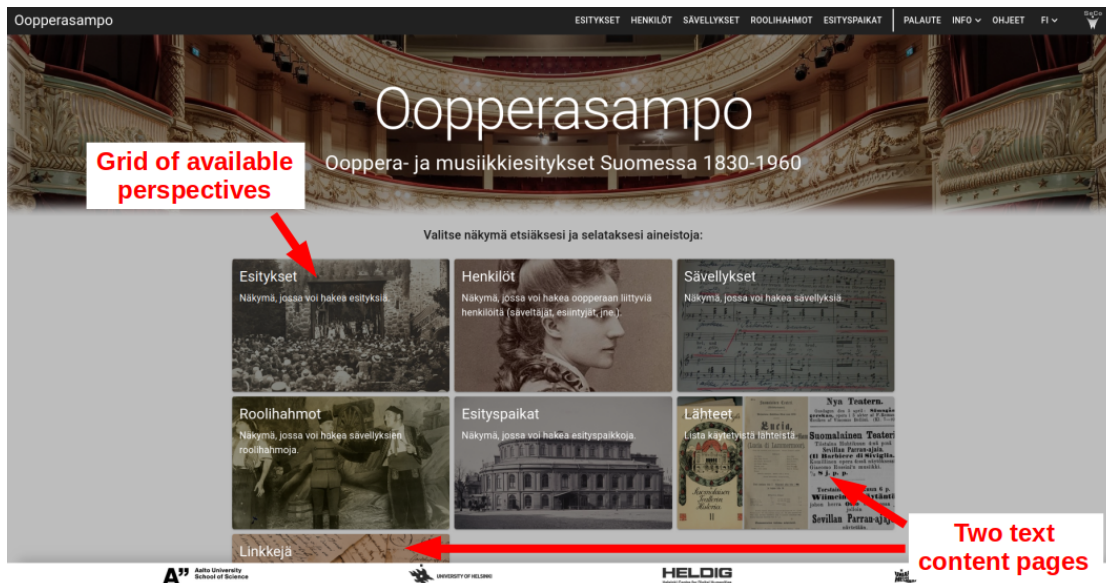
Oopperasampo

ESITYKSET HENKILÖT SÄVELLYKSET ROOLIHAHMOT ESITYSPAIKAT PALAUTE INFO OHJEET FI

SeCo

Oopperasampo

Ooppera- ja musiikkiesitykset Suomessa 1830-1960

Grid of available perspectives

Valitse näkymä etsiäksesi ja selataksesi aineistoja:

Esitykset
Näkymä, jossa voi hakea esityksiä.

Henkilöt
Näkymä, jossa voi hakea oopperaan liittyviä henkilöitä (säveltäjät, esiintyjät, jne.).

Sävellykset
Näkymä, jossa voi hakea sävellyksiä.

Roolihahmot
Näkymä, jossa voi hakea sävellyksien roolihahmoja.

Esityspaikat
Näkymä, jossa voi hakea esityspaikkoja.

Lähteet
Lista käytetyistä lähteistä.

Nya Teatern.

Lucia,

Suomalainen Teateri

Sevillan Parran-ajaja.

Il Barbiere di Siviglia.

Sevillan Parran-ajaja

Linkkejä

Two text content pages

Aalto University School of Science

UNIVERSITY OF HELSINKI

HELDIG